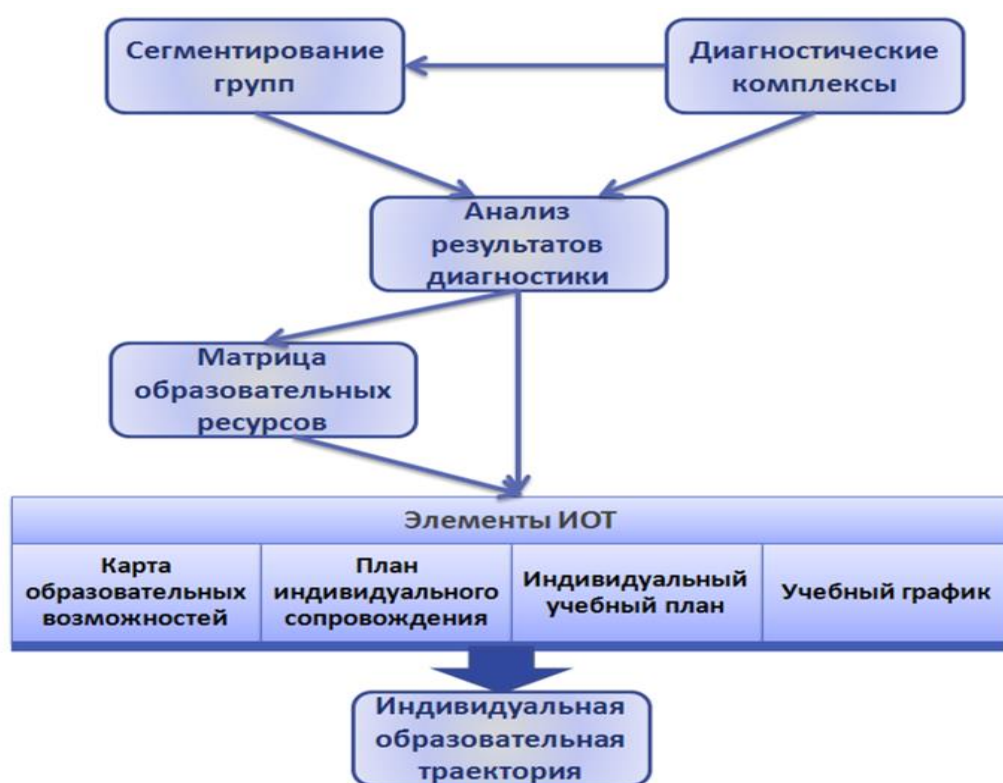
Сегментирование групп

Диагностические комплексы

Анализ результатов диагностики

Матрица образовательных ресурсов

| Элементы ИОТ | | | |
|---|---|---|---|
| Карта образовательных возможностей | План индивидуального сопровождения | Индивидуальный учебный план | Учебный график |

Индивидуальная образовательная траектория